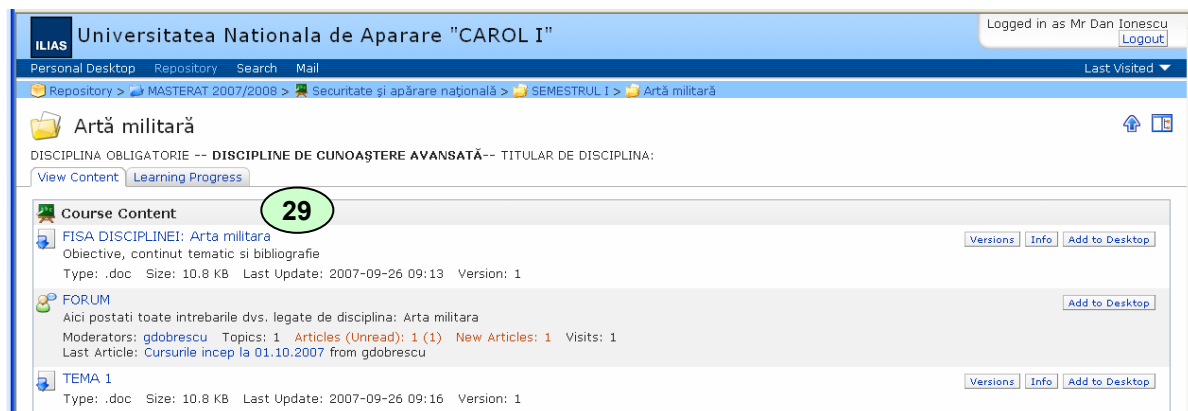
ILIAS Universitatea Nationala de Aparare "CAROL I"

Logged in as Mr Dan Ionescu
Logout

Personal Desktop Repository Search Mail
Last Visited

Repository > MASTERAT 2007/2008 > Securitate şi apărare naţională > SEMESTRUL I > Artă militară

Artă militară

DISCIPLINA OBLIGATORIE -- **DISCIPLINE DE CUNOAŞTERE AVANSATĂ**-- TITULAR DE DISCIPLINA:

View Content | Learning Progress

29

Course Content

FISA DISCIPLINEI: Arta militara
Obiective, continut tematic si bibliografie
Type: .doc Size: 10.8 KB Last Update: 2007-09-26 09:13 Version: 1
Versions | Info | Add to Desktop

FORUM
Aici postati toate intrebarile dvs. legate de disciplina: Arta militara
Moderators: gdobrescu Topics: 1 Articles (Unread): 1 (1) New Articles: 1 Visits: 1
Last Article: Cursurile incep la 01.10.2007 from gdobrescu
Add to Desktop

TEMA 1
Type: .doc Size: 10.8 KB Last Update: 2007-09-26 09:16 Version: 1
Versions | Info | Add to Desktop